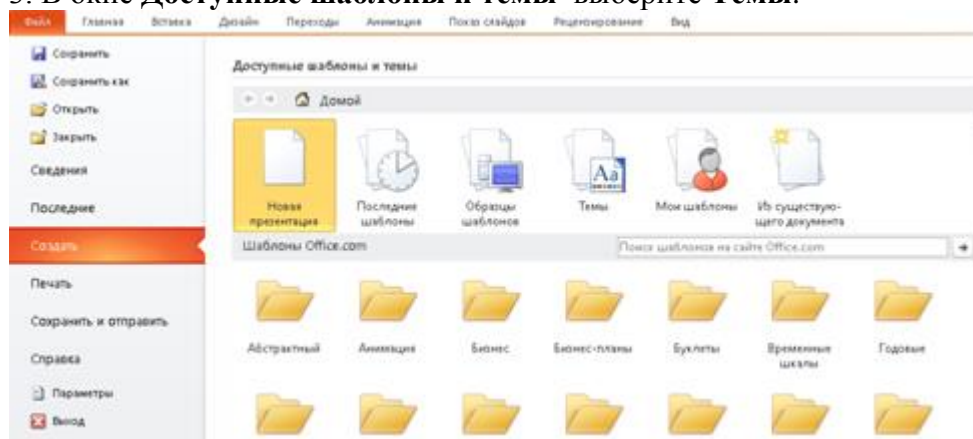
3. В окне **Доступные шаблоны и темы** выберите **Темы**.

Файл Главная Вставка Дизайн Переходы Анимация Показ слайдов Рецензирование Вид

Сохранить
Сохранить как
Открыть
Закрыть
Сведения
Последние
Создать
Печать
Сохранить и отправить
Справка
Параметры
Выход

Доступные шаблоны и темы

Домой

Новая презентация
Последние шаблоны
Образцы шаблонов
Темы
Мои шаблоны
Из существующего документа

Шаблоны Office.com

Поиск шаблонов на сайте Office.com

Абстрактный
Анимация
Бизнес
Бизнес-планы
Буклеты
Временные шкалы
Годовые